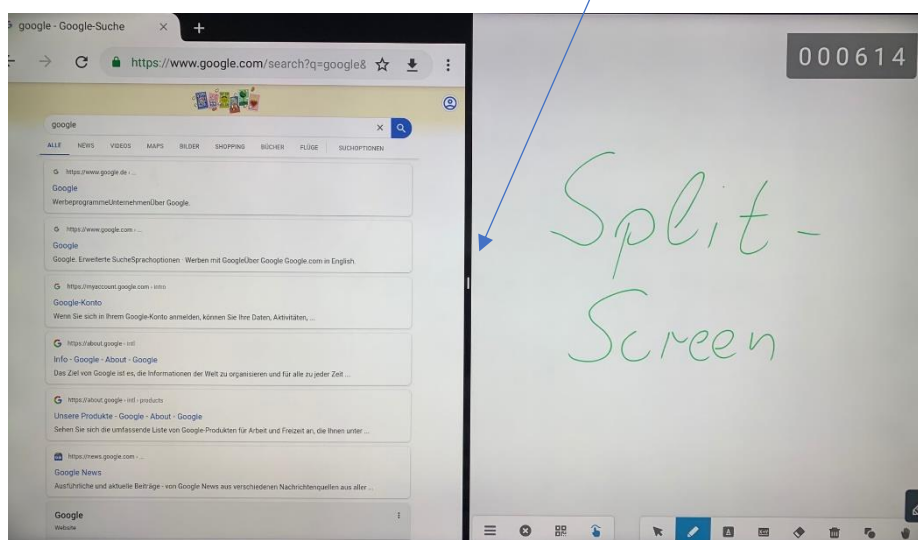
google - Google-Suche ×
+
https://www.google.com/search?q=google&
google
ALLE NEWS VIDEOS MAPS BILDER SHOPPING BÜCHER FLÜGE SUCHOPTIONEN

https://www.google.de › ...
Google
WerbeprogrammeUnternehmenÜber Google.

https://www.google.com › ...
Google
Google. Erweiterte SucheSprachoptionen · Werben mit GoogleÜber Google Google.com in English.

https://myaccount.google.com › intro
Google-Konto
Wenn Sie sich in Ihrem Google-Konto anmelden, können Sie Ihre Daten, Aktivitäten, ...

https://about.google › intl
Info - Google - About - Google
Das Ziel von Google ist es, die Informationen der Welt zu organisieren und für alle zu jeder Zeit ...

https://about.google › intl › products
Unsere Produkte - Google - About - Google
Sehen Sie sich die umfassende Liste von Google-Produkten für Arbeit und Freizeit an, die Ihnen unter ...

https://news.google.com › ...
Google News
Ausführliche und aktuelle Beiträge - von Google News aus verschiedenen Nachrichtenquellen aus aller ...

Google
Website

000614

Split-
Screen